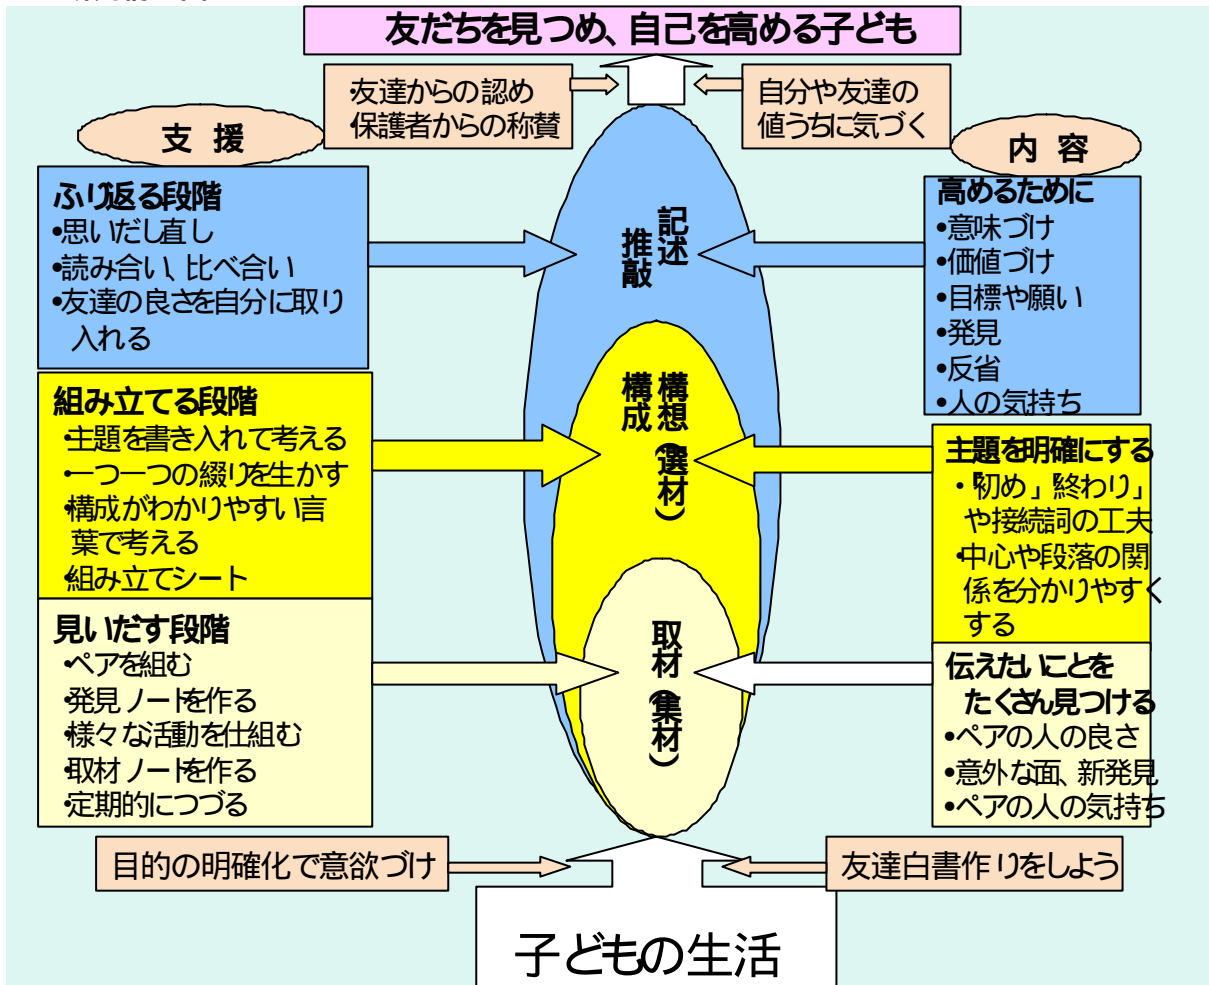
友だちを見つめ、自己を高める子ども

友達からの認め
保護者からの称賛

自分や友達の
値うちに気づく

支 援

内 容

ふり返る段階
•思いだし直し
•読み合い、比べ合い
•友達の良さを自分に取り入れる

記述
推敲

高めるために
•意味づけ
•価値づけ
•目標や願い
•発見
•反省
•人の気持ち

組み立てる段階
•主題を書き入れて考える
•一つ一つの綴りを生かす
•構成がわかりやすい言葉で考える
•組み立てシート

構想（選材）
構成

主題を明確にする
•「初め」「終わり」や接続詞の工夫
•中心や段落の関係を分かりやすくする

見いだす段階
•ペアを組む
•発見ノートを作る
•様々な活動を仕組む
•取材ノートを作る
•定期的につづる

取材（集材）

伝えたいことをたくさん見つける
•ペアの人の良さ
•意外な面、新発見
•ペアの人の気持ち

目的の明確化で意欲づけ

友達白書作りをしよう

子どもの生活